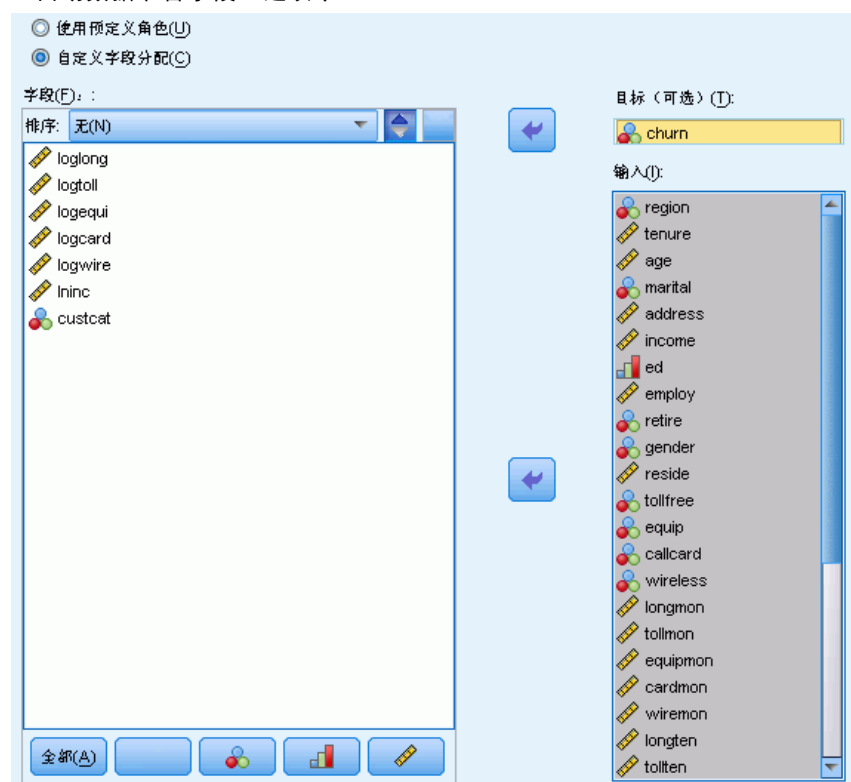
使用预定义角色(U)
自定义字段分配(C)

字段(F)：:
排序: 无(N)
loglong
logtoll
logequi
logcard
logwire
lninc
custcat

全部(A)

目标（可选）(T):
churn

输入(I):
region
tenure
age
marital
address
income
ed
employ
retire
gender
reside
tollfree
equip
callcard
wireless
longmon
tollmon
equipmon
cardmon
wiremon
longten
tollten